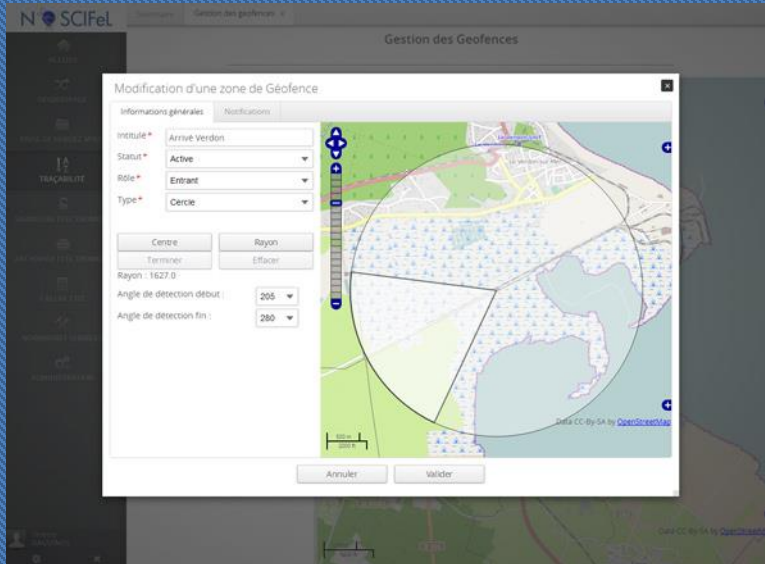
N SCIFeL

Gestion des geofences

Gestion des Geofences

TRAÇABILITÉ

Modification d'une zone de Géofence

Informations générales | Notifications

Intitulé* Arrivé Verdon
Statut* Active
Rôle* Entrant
Type* Cercle

Centre | Rayon
Terminer | Effacer

Rayon : 1627.0

Angle de détection début : 205
Angle de détection fin : 280

Data CC-By-SA by OpenStreetMap

Annuler | Valider

Data CC-By-SA by OpenStreetMap